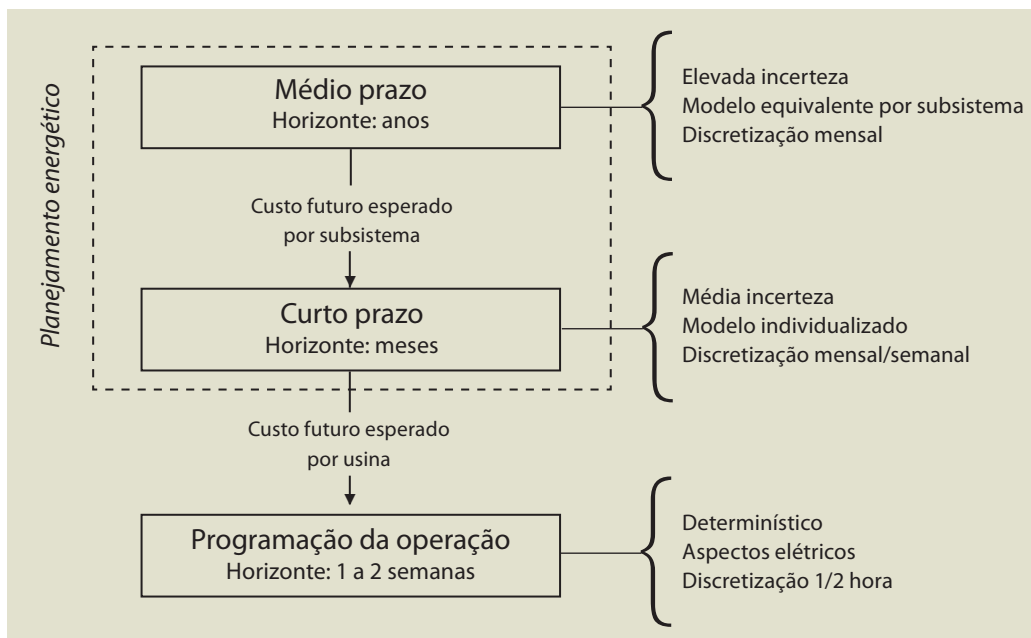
Planejamento energético

Médio prazo
Horizonte: anos

Elevada incerteza
Modelo equivalente por subsistema
Discretização mensal

Custo futuro esperado por subsistema

Curto prazo
Horizonte: meses

Média incerteza
Modelo individualizado
Discretização mensal/semanal

Custo futuro esperado por usina

Programação da operação
Horizonte: 1 a 2 semanas

Determinístico
Aspectos elétricos
Discretização 1/2 hora